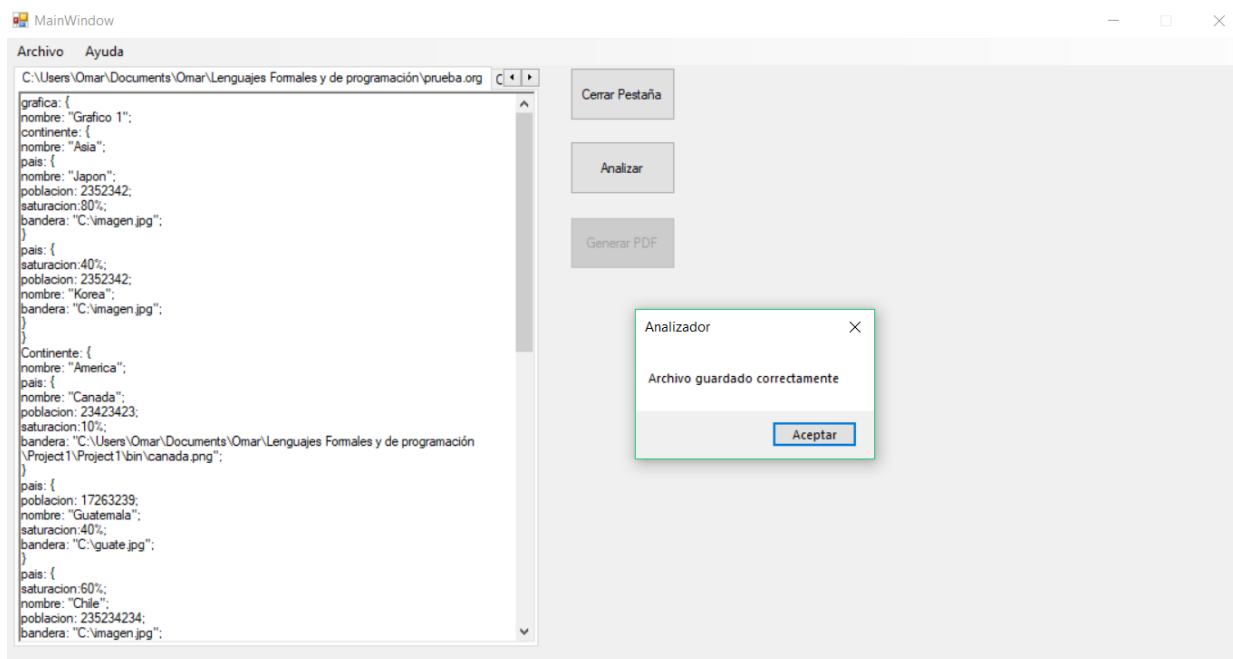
MainWindow

Archivo Ayuda

C:\Users\Omar\Documents\Omar\Lenguajes Formales y de programación\prueba.org C

grafica: {
nombre: "Grafico 1";
continente: {
nombre: "Asia";
pais: {
nombre: "Japon";
poblacion: 2352342;
saturacion:80%;
bandera: "C:\imagen.jpg";
}
pais: {
saturacion:40%;
poblacion: 2352342;
nombre: "Korea";
bandera: "C:\imagen.jpg";
}
}
Continente: {
nombre: "America";
pais: {
nombre: "Canada";
poblacion: 23423423;
saturacion:10%;
bandera: "C:\Users\Omar\Documents\Omar\Lenguajes Formales y de programación \Project1\Project1\bin\canada.png";
}
pais: {
poblacion: 17263239;
nombre: "Guatemala";
saturacion:40%;
bandera: "C:\guate.jpg";
}
pais: {
saturacion:60%;
nombre: "Chile";
poblacion: 235234234;
bandera: "C:\imagen.jpg";

Cerrar Pestaña

Analizar

Generar PDF

Analizador

Archivo guardado correctamente

Aceptar